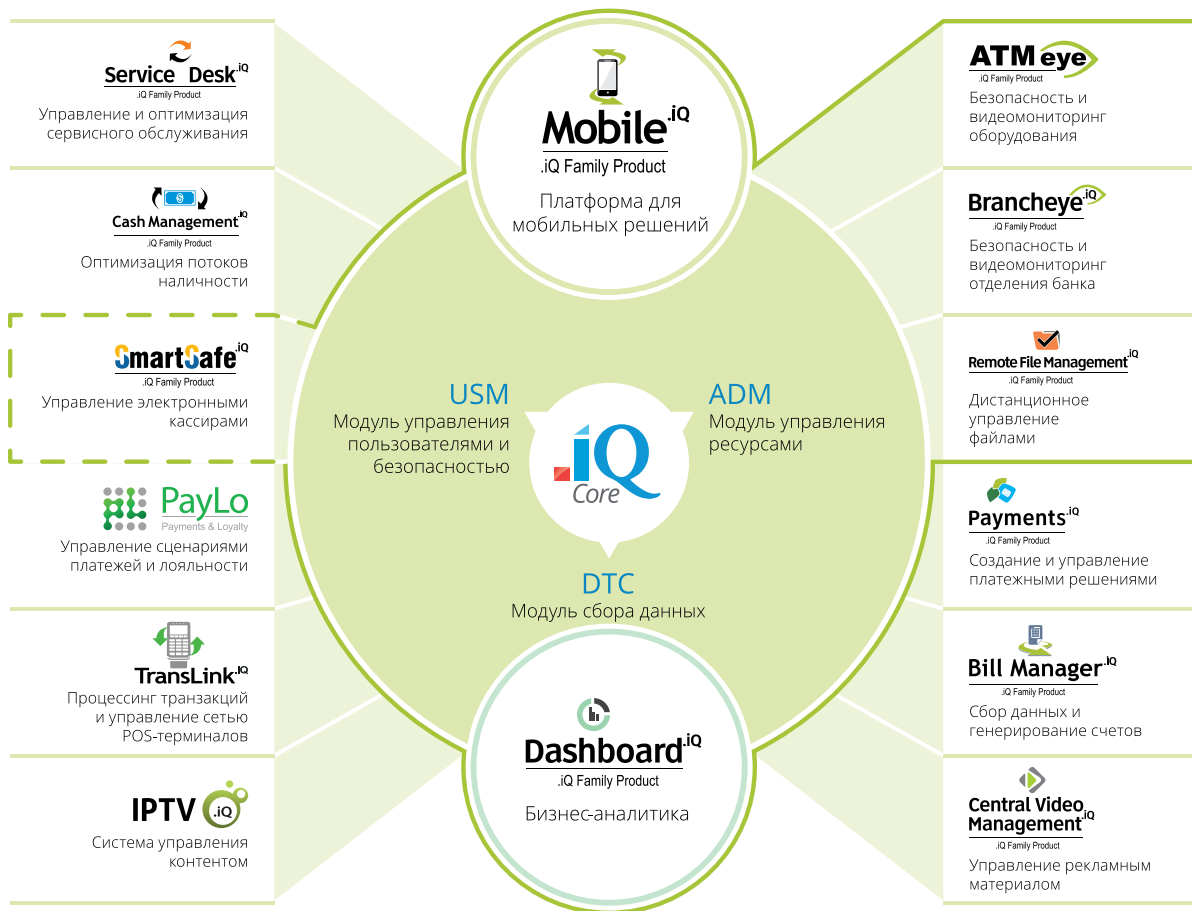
Service Desk.iQ
.iQ Family Product
Управление и оптимизация сервисного обслуживания

Cash Management.iQ
.iQ Family Product
Оптимизация потоков наличности

SmartSafe.iQ
.iQ Family Product
Управление электронными кассирами

PayLo
Payments & Loyalty
Управление сценариями платежей и лояльности

TransLink.iQ
Процессинг транзакций и управление сетью POS-терминалов

IPTV .iQ
Система управления контентом

Mobile.iQ
.iQ Family Product
Платформа для мобильных решений

USM
Модуль управления пользователями и безопасностью

ADM
Модуль управления ресурсами

.iQ
Core

DTC
Модуль сбора данных

Dashboard.iQ
.iQ Family Product
Бизнес-аналитика

ATM eye
.iQ Family Product
Безопасность и видеомониторинг оборудования

Brancheye.iQ
.iQ Family Product
Безопасность и видеомониторинг отделения банка

Remote File Management.iQ
.iQ Family Product
Дистанционное управление файлами

Payments.iQ
.iQ Family Product
Создание и управление платежными решениями

Bill Manager.iQ
.iQ Family Product
Сбор данных и генерирование счетов

Central Video Management.iQ
.iQ Family Product
Управление рекламным материалом